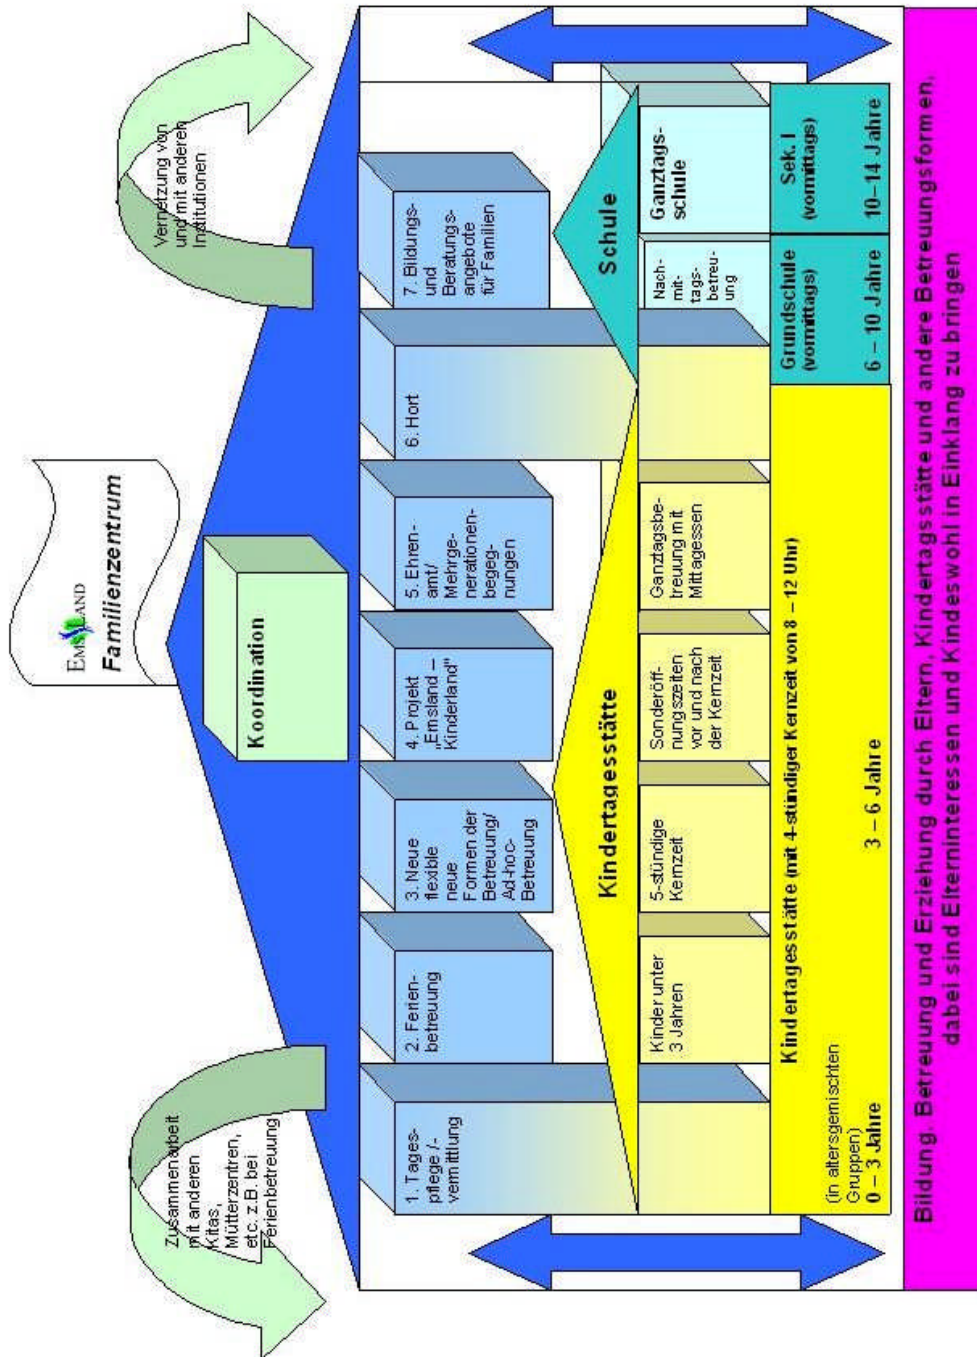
EMSLAND
Familienzentrum

Koordination

Vernetzung von und mit anderen Institutionen

Zusammenarbeit mit anderen Kitas, Mütterzentren, etc. z.B. bei Ferienbetreuung

1. Tagespflege /-vermittlung

2. Ferienbetreuung

3. Neue flexible neue Formen der Betreuung/ Ad-hoc-Betreuung

4. Projekt „Emsland – Kinderland"

5. Ehrenamt/ Mehrgenerationenbegegnungen

6. Hort

7. Bildungs- und Beratungsangebote für Familien

Kindertagesstätte

Schule

Kinder unter 3 Jahren

5-stündige Kernzeit

Sonderöffnungszeiten vor und nach der Kernzeit

Ganztagsbetreuung mit Mittagessen

Nachmittagsbetreuung

Ganztagsschule

(in altersgemischten Gruppen)
0 – 3 Jahre

Kindertagesstätte (mit 4-stündiger Kernzeit von 8 – 12 Uhr)

3 – 6 Jahre

Grundschule (vormittags)

6 – 10 Jahre

Sek. I (vormittags)

10–14 Jahre

Bildung, Betreuung und Erziehung durch Eltern, Kindertagsstätte und andere Betreuungsformen, dabei sind Elterninteressen und Kindeswohl in Einklang zu bringen